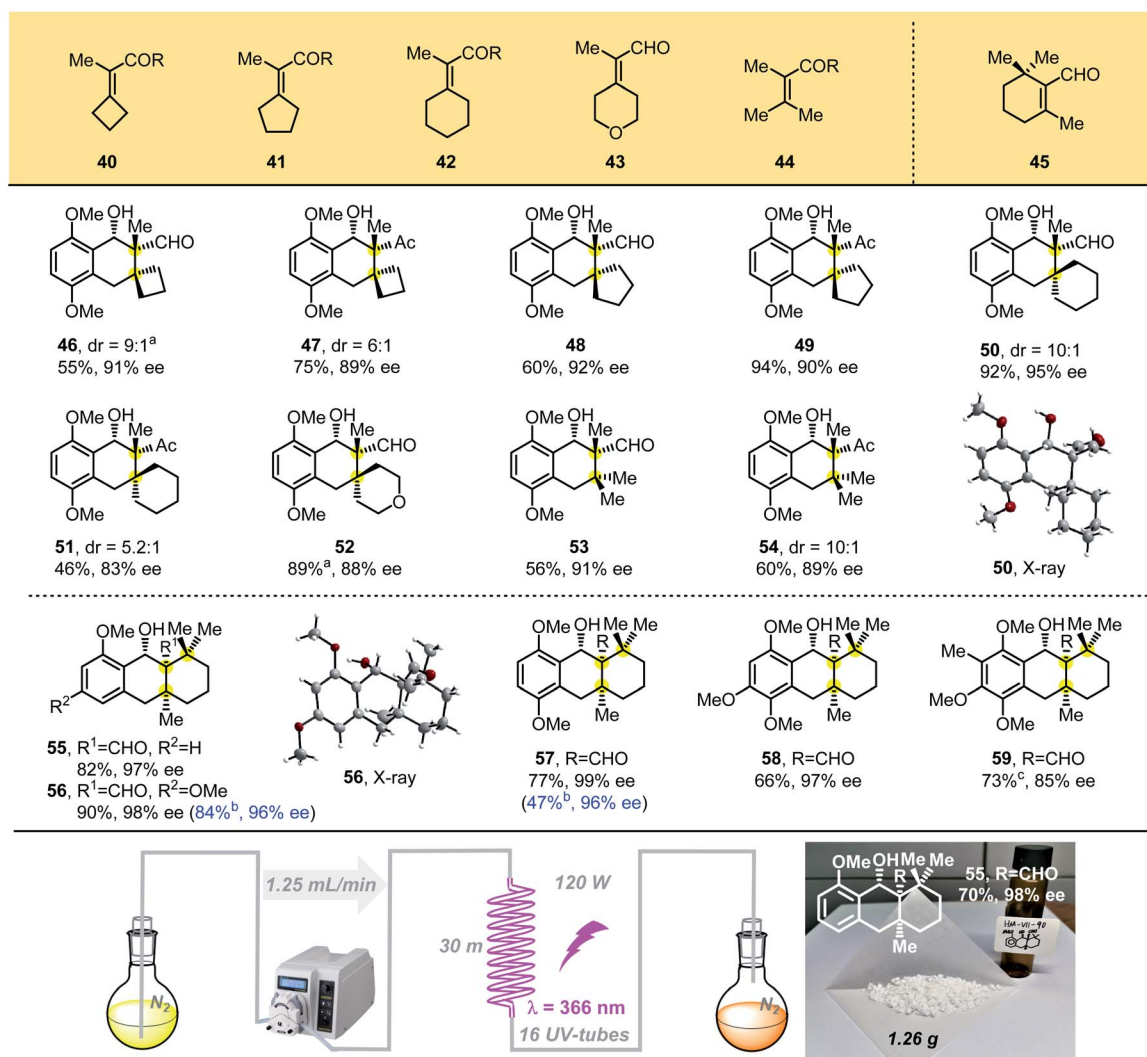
Me COR 40
Me COR 41
Me COR 42
Me CHO O 43
Me COR Me Me 44
Me Me CHO Me 45

OMe OH Me CHO OMe
**46**, dr = 9:1$^a$
55%, 91% ee

OMe OH Me Ac OMe
**47**, dr = 6:1
75%, 89% ee

OMe OH Me CHO OMe
**48**
60%, 92% ee

OMe OH Me Ac OMe
**49**
94%, 90% ee

OMe OH Me CHO OMe
**50**, dr = 10:1
92%, 95% ee

OMe OH Me Ac OMe
**51**, dr = 5.2:1
46%, 83% ee

OMe OH Me CHO O OMe
**52**
89%$^a$, 88% ee

OMe OH Me CHO Me Me OMe
**53**
56%, 91% ee

OMe OH Me Ac Me Me OMe
**54**, dr = 10:1
60%, 89% ee

**50**, X-ray

OMe OH R$^1$ Me R$^2$ Me
**55**, R$^1$=CHO, R$^2$=H
82%, 97% ee
**56**, R$^1$=CHO, R$^2$=OMe
90%, 98% ee (84%$^b$, 96% ee)

**56**, X-ray

OMe OH Me Me R OMe Me
**57**, R=CHO
77%, 99% ee
(47%$^b$, 96% ee)

OMe OH Me Me R MeO OMe Me
**58**, R=CHO
66%, 97% ee

Me OMe OH Me Me R MeO OMe Me
**59**, R=CHO
73%$^c$, 85% ee

$N_2$
1.25 mL/min
30 m
120 W
λ = 366 nm
16 UV-tubes
$N_2$

OMe OH Me Me R Me
55, R=CHO
70%, 98% ee
1.26 g